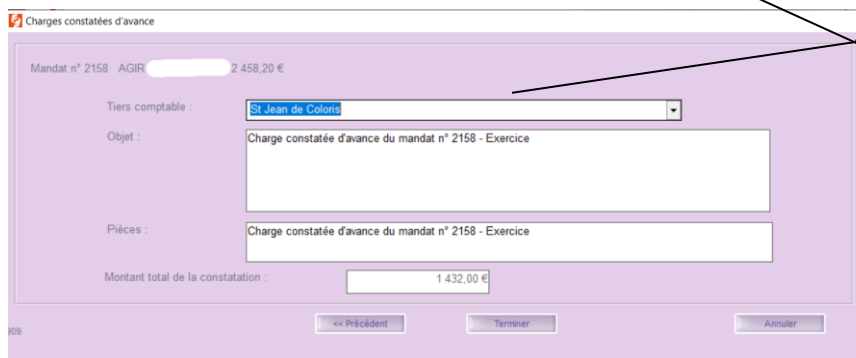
Charges constatées d'avance

Mandat n° 2158 AGIR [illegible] 2 458,20 €

Tiers comptable :
St Jean de Coloris

Objet :
Charge constatée d'avance du mandat n° 2158 - Exercice

Pièces :
Charge constatée d'avance du mandat n° 2158 - Exercice

Montant total de la constatation :
1 432,00 €

909

<< Précédent
Terminer
Annuler